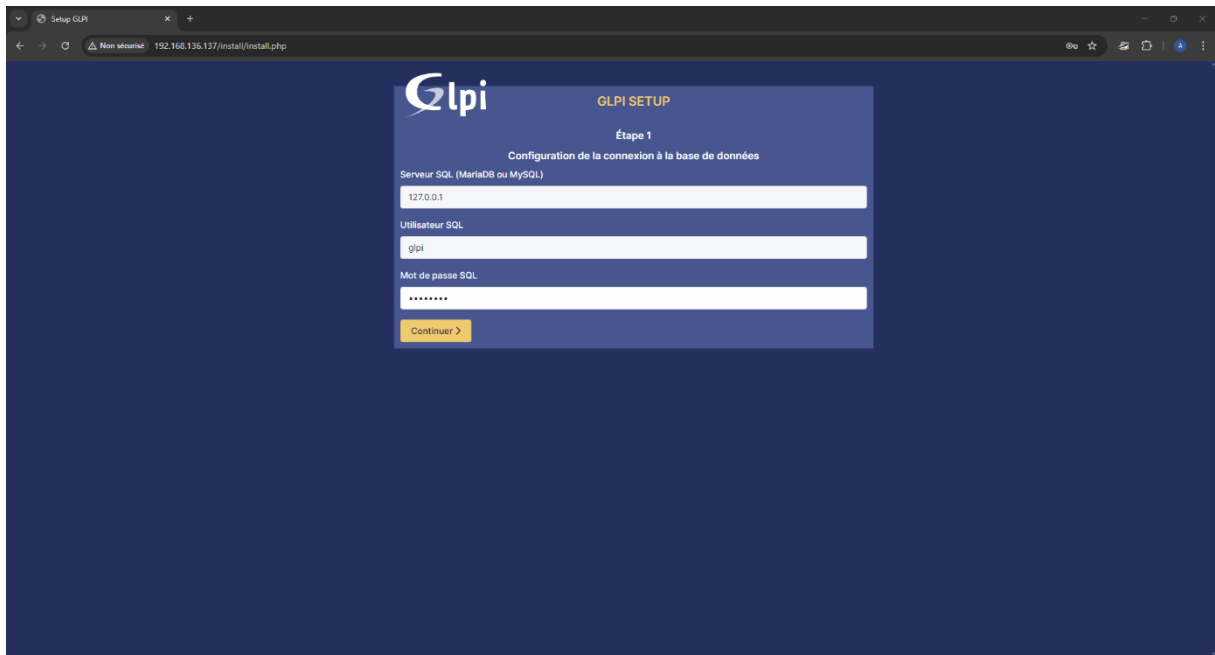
Setup GLPI

Non sécurisé 192.168.136.137/install/install.php

Glpi

GLPI SETUP

Étape 1

Configuration de la connexion à la base de données

Serveur SQL (MariaDB ou MySQL)

127.0.0.1

Utilisateur SQL

glpi

Mot de passe SQL

••••••••

Continuer >